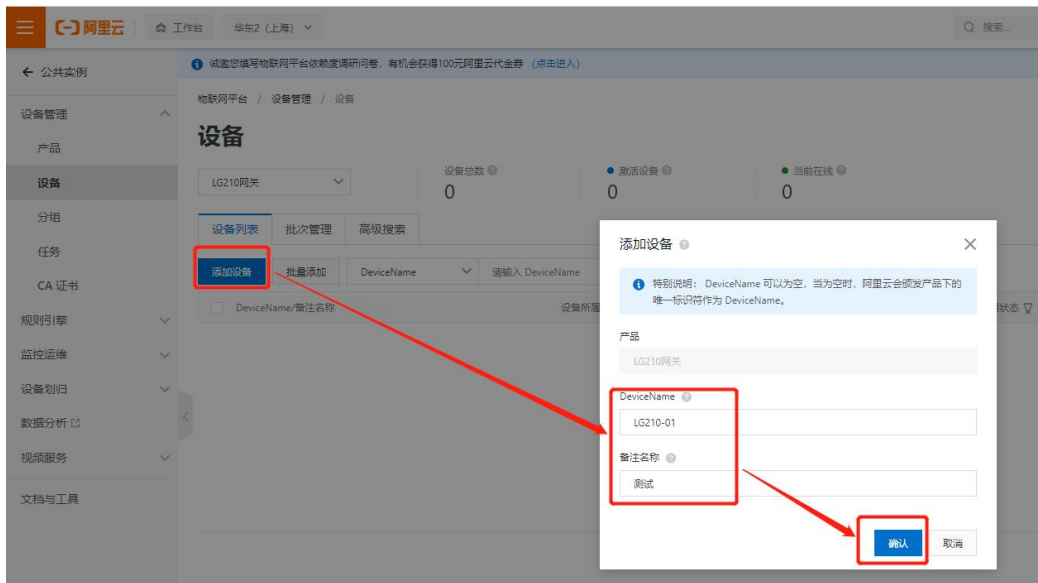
阿里云 工作台 华东2（上海）
搜索...

← 公共实例

设备管理
产品
设备
分组
任务
CA 证书
规则引擎
监控运维
设备划归
数据分析
视频服务
文档与工具

诚邀您填写物联网平台依赖度调研问卷，有机会获得100元阿里云代金券（点击进入）

物联网平台 / 设备管理 / 设备

设备

LG210网关
设备总数 0
激活设备 0
当前在线 0

设备列表 批次管理 高级搜索

添加设备 批量添加 DeviceName 请输入 DeviceName

DeviceName/备注名称 设备所属 状态

添加设备

特别说明：DeviceName 可以为空，当为空时，阿里云会颁发产品下的唯一标识符作为 DeviceName。

产品
LG210网关

DeviceName
LG210-01

备注名称
测试

确认 取消